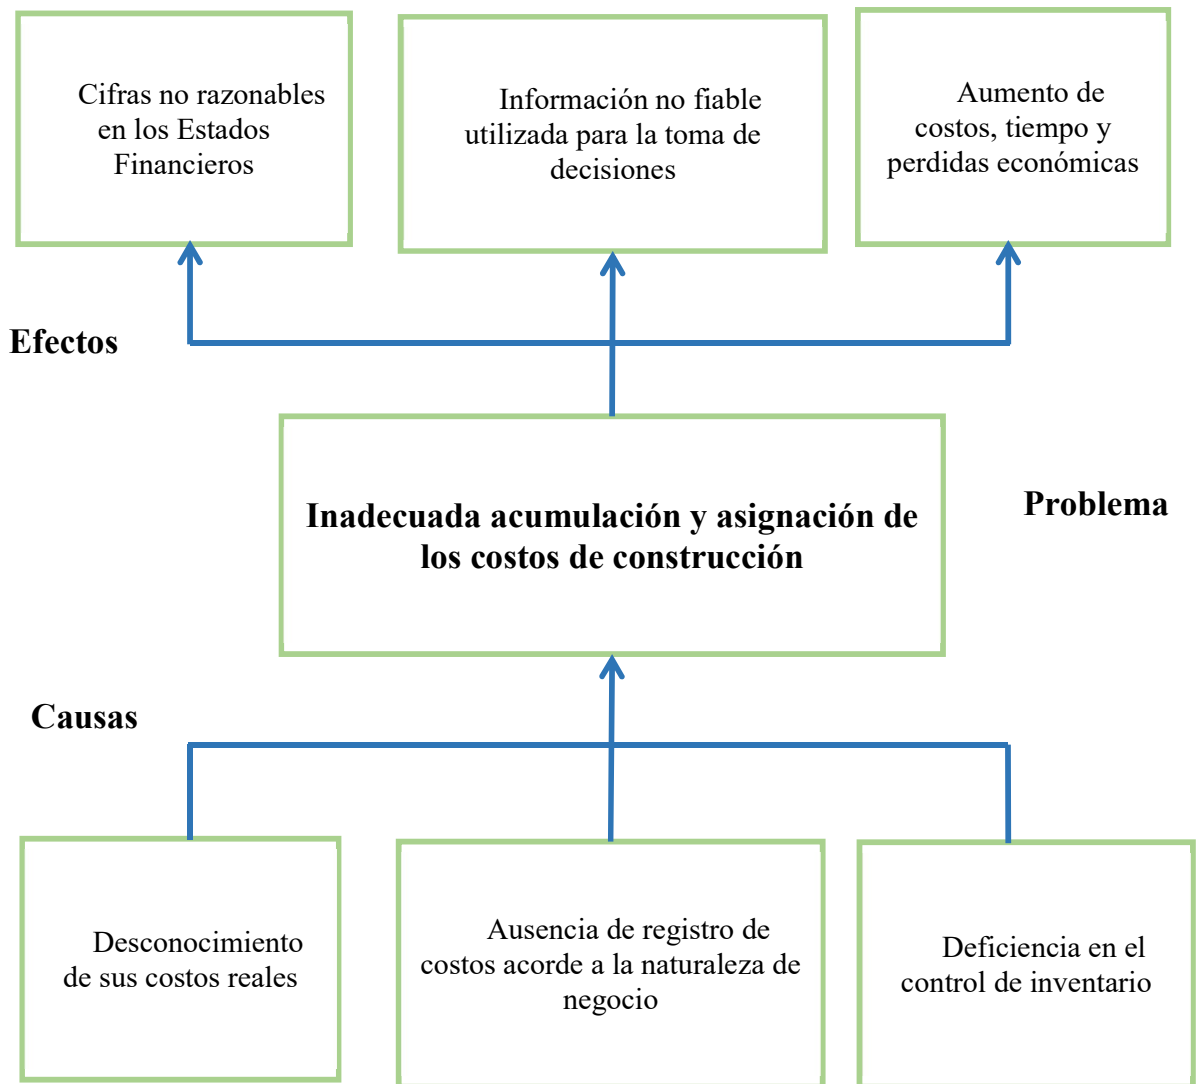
Cifras no razonables en los Estados Financieros

Información no fiable utilizada para la toma de decisiones

Aumento de costos, tiempo y perdidas económicas

Efectos

Inadecuada acumulación y asignación de los costos de construcción

Problema

Causas

Desconocimiento de sus costos reales

Ausencia de registro de costos acorde a la naturaleza de negocio

Deficiencia en el control de inventario